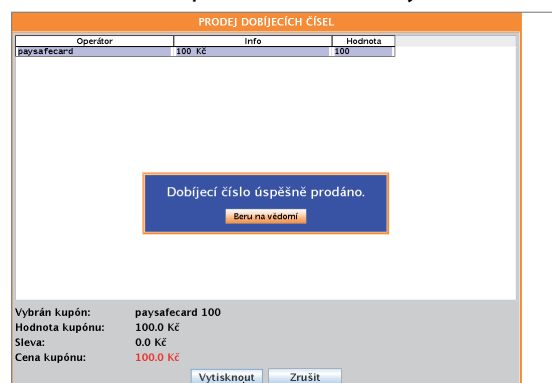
PRODEJ DOBÍJECÍCH ČÍSEL

| Operátor | Info | Hodnota |
|---|---|---|
| paysafecard | 100 Kč | 100 |

Dobíjecí číslo úspěšně prodáno.

Beru na vědomí

Vybrán kupón: paysafecard 100
Hodnota kupónu: 100.0 Kč
Sleva: 0.0 Kč
Cena kupónu: 100.0 Kč

Vytisknout Zrušit